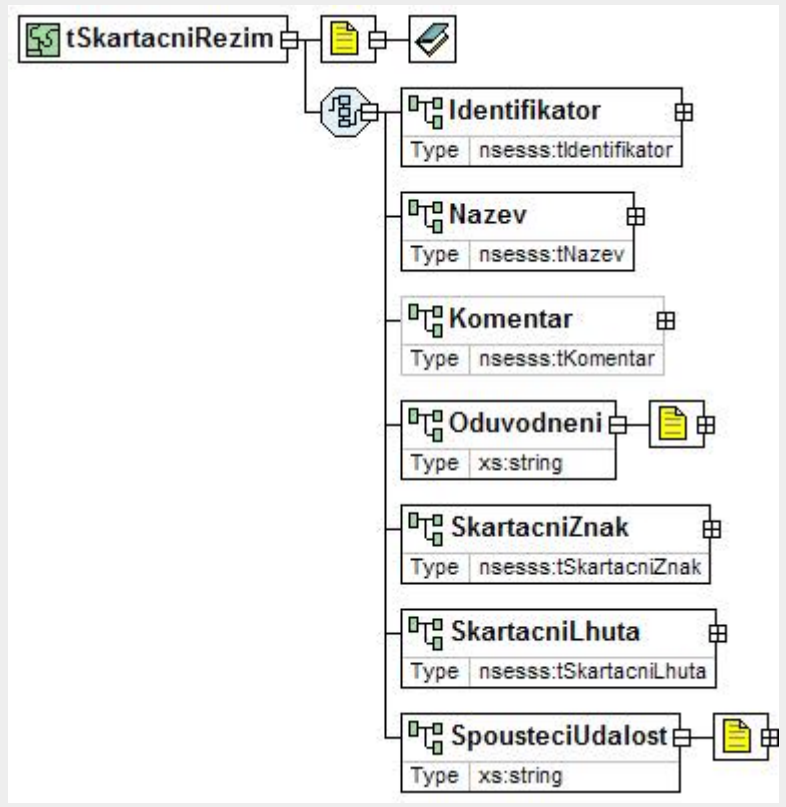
tSkartacniRezim

Identifikator
Type nsesss:tIdentifikator

Nazev
Type nsesss:tNazev

Komentar
Type nsesss:tKomentar

Oduvodneni
Type xs:string

SkartacniZnak
Type nsesss:tSkartacniZnak

SkartacniLhuta
Type nsesss:tSkartacniLhuta

SpousteciUdalost
Type xs:string